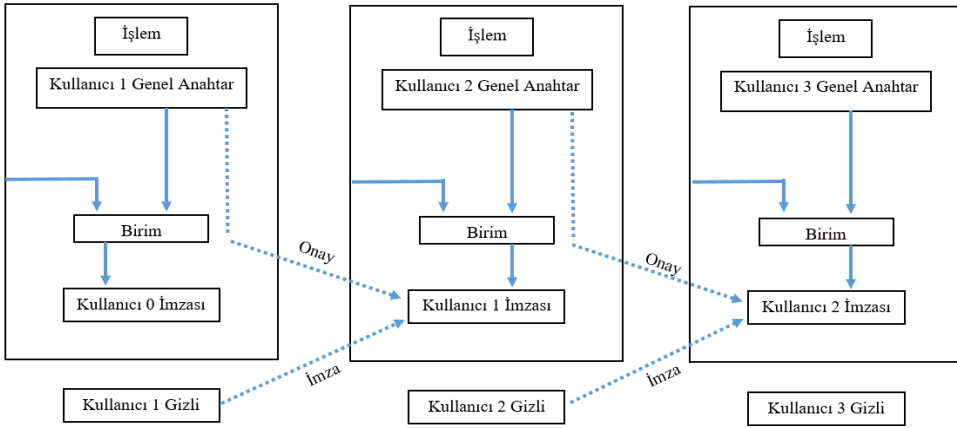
İşlem

Kullanıcı 1 Genel Anahtar

Birim

Kullanıcı 0 İmzası

İşlem

Kullanıcı 2 Genel Anahtar

Birim

Kullanıcı 1 İmzası

İşlem

Kullanıcı 3 Genel Anahtar

Birim

Kullanıcı 2 İmzası

Onay

Onay

İmza

İmza

Kullanıcı 1 Gizli

Kullanıcı 2 Gizli

Kullanıcı 3 Gizli